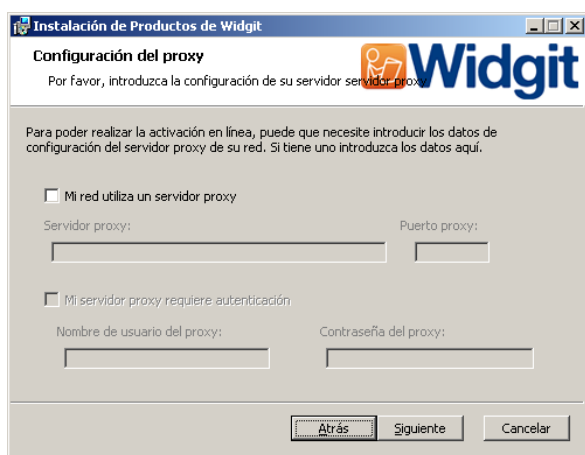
Instalación de Productos de Widgit

Configuración del proxy

Por favor, introduzca la configuración de su servidor servidor proxy

Widgit

Para poder realizar la activación en línea, puede que necesite introducir los datos de configuración del servidor proxy de su red. Si tiene uno introduzca los datos aquí.

Mi red utiliza un servidor proxy

Servidor proxy:

Puerto proxy:

Mi servidor proxy requiere autenticación

Nombre de usuario del proxy:

Contraseña del proxy:

Atrás

Siguiente

Cancelar